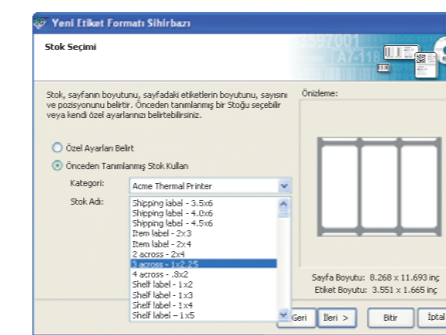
Yeni Etiket Formatı Sihirbazı

Stok Seçimi

Stok, sayfanın boyutunu, sayfadaki etiketlerin boyutunu, sayısını ve pozisyonunu belirtir. Önceden tanımlanmış bir Stoğu seçebilir veya kendi özel ayarlarınızı belirtebilirsiniz.

Önizleme:

Özel Ayarları Belirt

Önceden Tanımlanmış Stok Kullan

Kategori: Acme Thermal Printer

Stok Adı:
Shipping label - 3.5x6
Shipping label - 4.0x6
Shipping label - 4.5x6
Item label - 2x3
Item label - 2x4
2 across - 2x4
3 across - 1x2.25
4 across - .8x2
Shelf label - 1x2
Shelf label - 1x3
Shelf label - 1x4
Shelf label - 1x5

Sayfa Boyutu: 8.268 x 11.693 inç
Etiket Boyutu: 3.551 x 1.665 inç

Geri | İleri > | Bitir | İptal